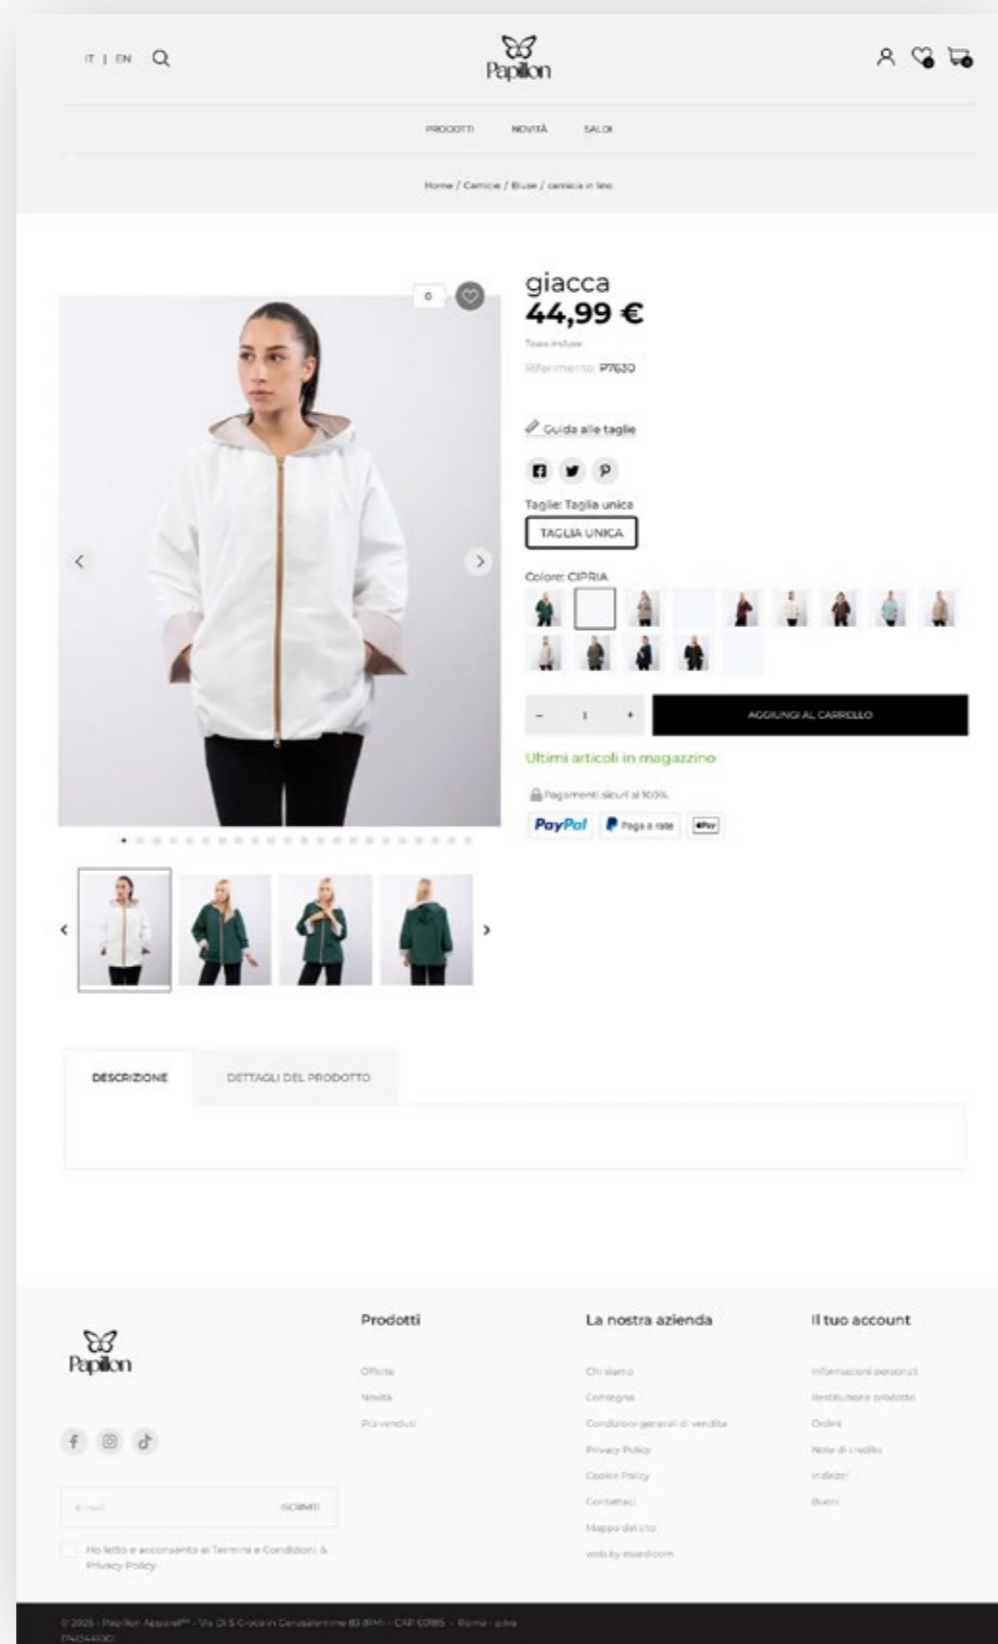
IT | EN

Papillon

PRODOTTI NOVITÀ SALDI

Home / Camicie / Bluse / camicia in lino

0

giacca
44,99 €

Tasse incluse

Riferimento: P7630

Guida alle taglie

Taglie: Taglia unica

TAGLIA UNICA

Colore: CIPRIA

- 1 +

AGGIUNGI AL CARRELLO

Ultimi articoli in magazzino

Pagamenti sicuri al 100%

PayPal Paga a rate Pay

DESCRIZIONE

DETTAGLI DEL PRODOTTO

Papillon

Prodotti

Offerte
Novità
Più venduti

La nostra azienda

Chi siamo
Consegna
Condizioni generali di vendita
Privacy Policy
Cookie Policy
Contattaci
Mappa del sito
web by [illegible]

Il tuo account

Informazioni personali
Restituzione prodotto
Ordini
Note di credito
Indirizzi
Buoni

E-mail ISCRIVITI

Ho letto e acconsento ai Termini e Condizioni & Privacy Policy

© 2025 - Papillon Apparel - Via Di S Croce in Gerusalemme 85 (RM) - CAP 00185 - Roma - p.iva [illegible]